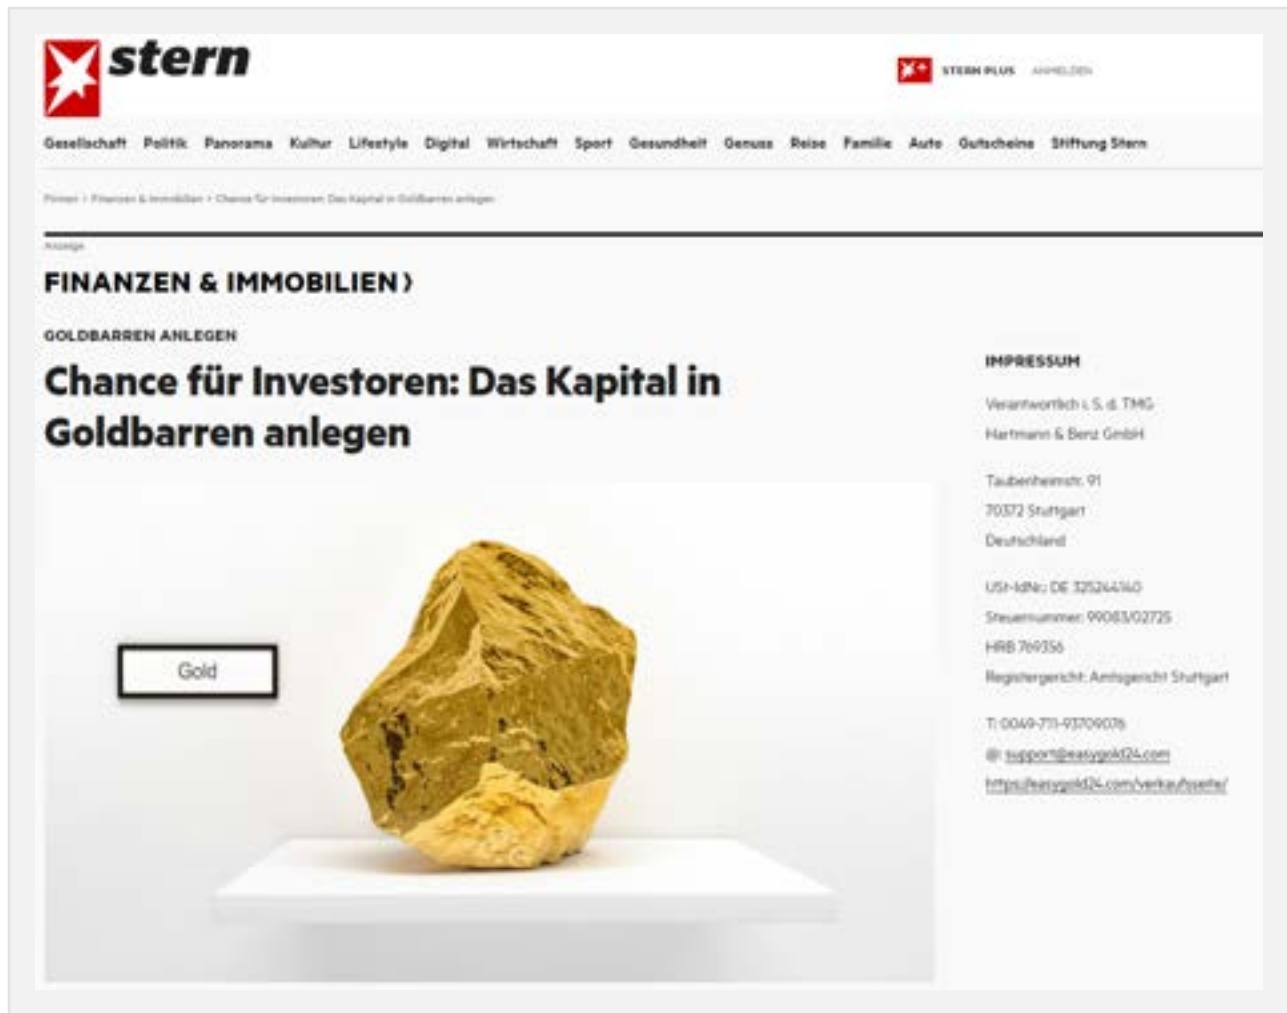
stern

STERN PLUS ANMELDEN

Gesellschaft Politik Panorama Kultur Lifestyle Digital Wirtschaft Sport Gesundheit Genuss Reise Familie Auto Gutscheine Stiftung Stern

Stern > Finanzen & Immobilien > Chance für Investoren: Das Kapital in Goldbarren anlegen

Anzeige

FINANZEN & IMMOBILIEN ›

GOLDBARREN ANLEGEN

Chance für Investoren: Das Kapital in Goldbarren anlegen

Gold

IMPRESSUM

Verantwortlich i. S. d. TMG
Hartmann & Benz GmbH

Taubenheimstr. 91
70372 Stuttgart
Deutschland

USt-IdNr.: DE 325244140
Steuernummer: 99083/02725
HRB 769356
Registergericht: Amtsgericht Stuttgart

T: 0049-711-93709076
@: support@easygold24.com
https://easygold24.com/verkaufsseite/